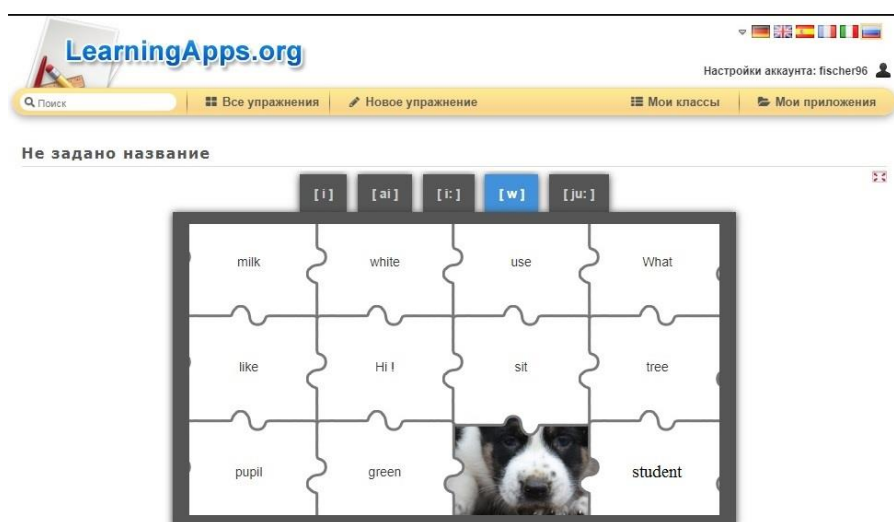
LearningApps.org

Настройки аккаунта: fischer96

Поиск
Все упражнения
Новое упражнение
Мои классы
Мои приложения

Не задано название

[ i ]
[ ai ]
[ i: ]
[ w ]
[ ju: ]

| milk | white | use | What |
|---|---|---|---|
| like | Hi ! | sit | tree |
| pupil | green | | student |